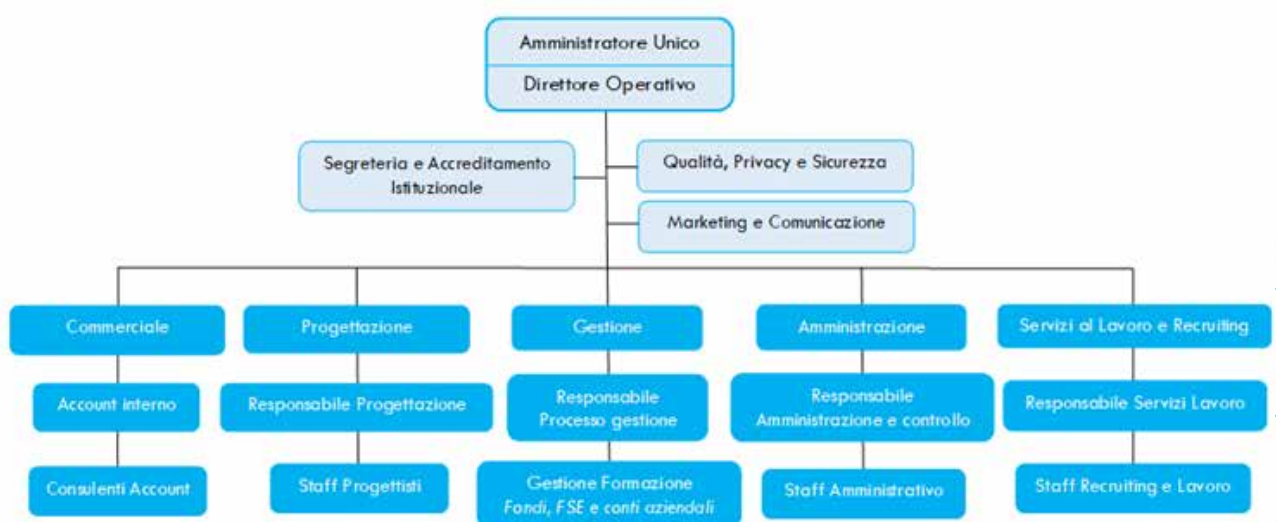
Amministratore Unico

Direttore Operativo

Segreteria e Accreditamento Istituzionale

Qualità, Privacy e Sicurezza

Marketing e Comunicazione

Commerciale

Account interno

Consulenti Account

Progettazione

Responsabile Progettazione

Staff Progettisti

Gestione

Responsabile Processo gestione

Gestione Formazione
Fondi, FSE e conti aziendali

Amministrazione

Responsabile Amministrazione e controllo

Staff Amministrativo

Servizi al Lavoro e Recruiting

Responsabile Servizi Lavoro

Staff Recruiting e Lavoro